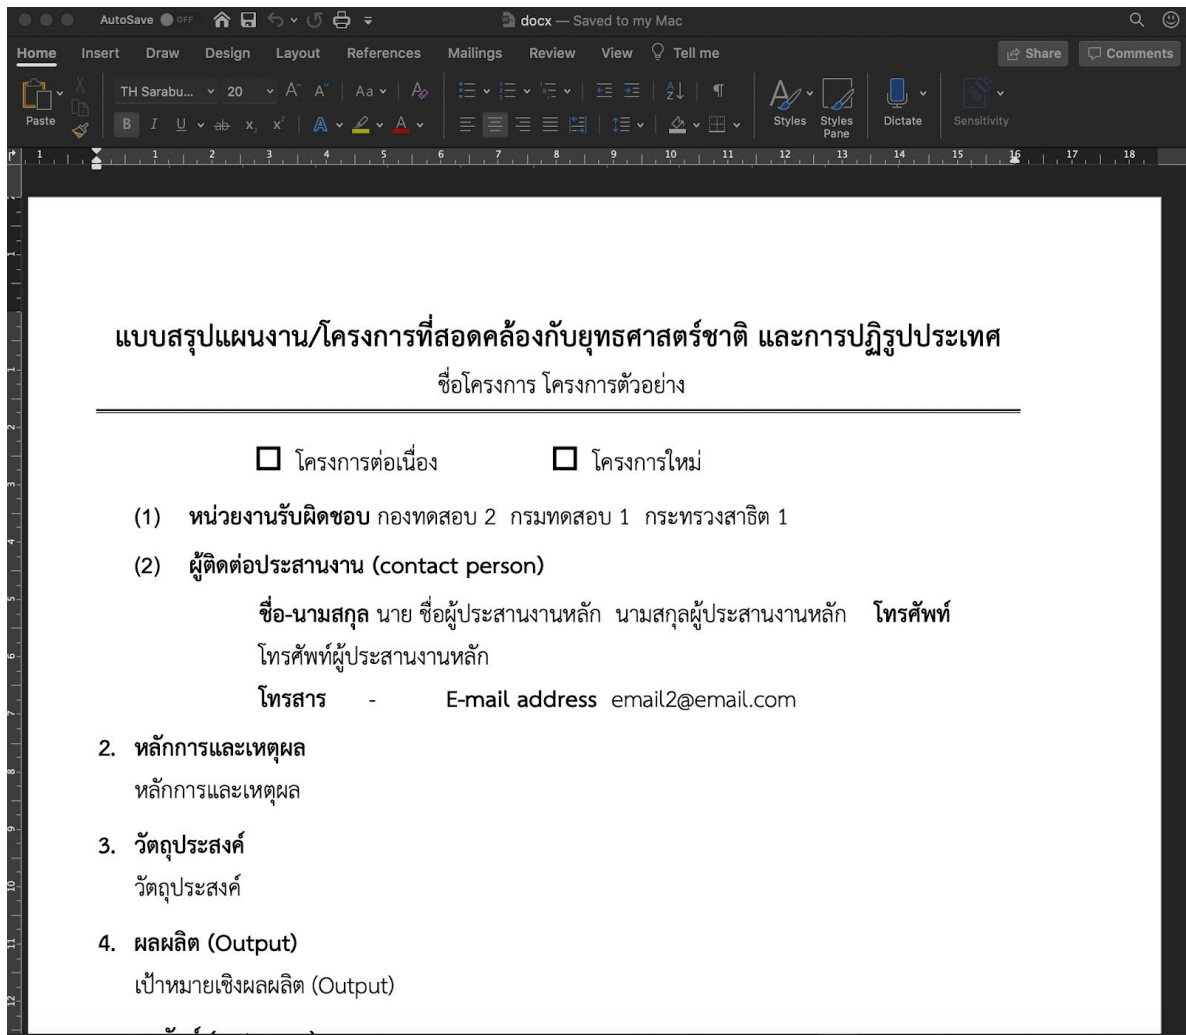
AutoSave OFF docx — Saved to my Mac

Home Insert Draw Design Layout References Mailings Review View Tell me Share Comments

Paste TH Sarabu... 20 Aa Styles Styles Pane Dictate Sensitivity

1 2 3 4 5 6 7 8 9 10 11 12 13 14 15 16 17 18

แบบสรุปแผนงาน/โครงการที่สอดคล้องกับยุทธศาสตร์ชาติ และการปฏิรูปประเทศ

ชื่อโครงการ โครงการตัวอย่าง

☐ โครงการต่อเนื่อง ☐ โครงการใหม่

(1) **หน่วยงานรับผิดชอบ** กองทดสอบ 2 กรมทดสอบ 1 กระทรวงสาธิต 1

(2) **ผู้ติดต่อประสานงาน (contact person)**

**ชื่อ-นามสกุล** นาย ชื่อผู้ประสานงานหลัก นามสกุลผู้ประสานงานหลัก **โทรศัพท์** โทรศัพท์ผู้ประสานงานหลัก

**โทรสาร** - **E-mail address** email2@email.com

2. **หลักการและเหตุผล**
หลักการและเหตุผล

3. **วัตถุประสงค์**
วัตถุประสงค์

4. **ผลผลิต (Output)**
เป้าหมายเชิงผลผลิต (Output)

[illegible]